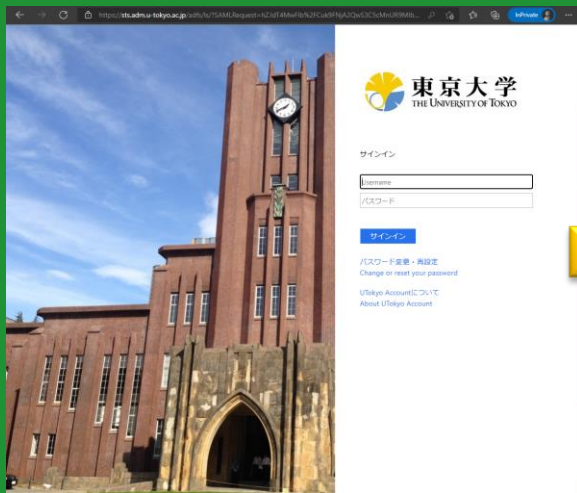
https://sts.adm.u-tokyo.ac.jp/adfs/ls/?SAMLRequest=fZJdT4MwFIb%2FCuk9FNjA2Qw53C3cMnUf8Mlb...

InPrivate

東京大学
THE UNIVERSITY OF TOKYO

サインイン

Username

パスワード

サインイン

パスワード変更・再設定
Change or reset your password

UTokyo Accountについて
About UTokyo Account